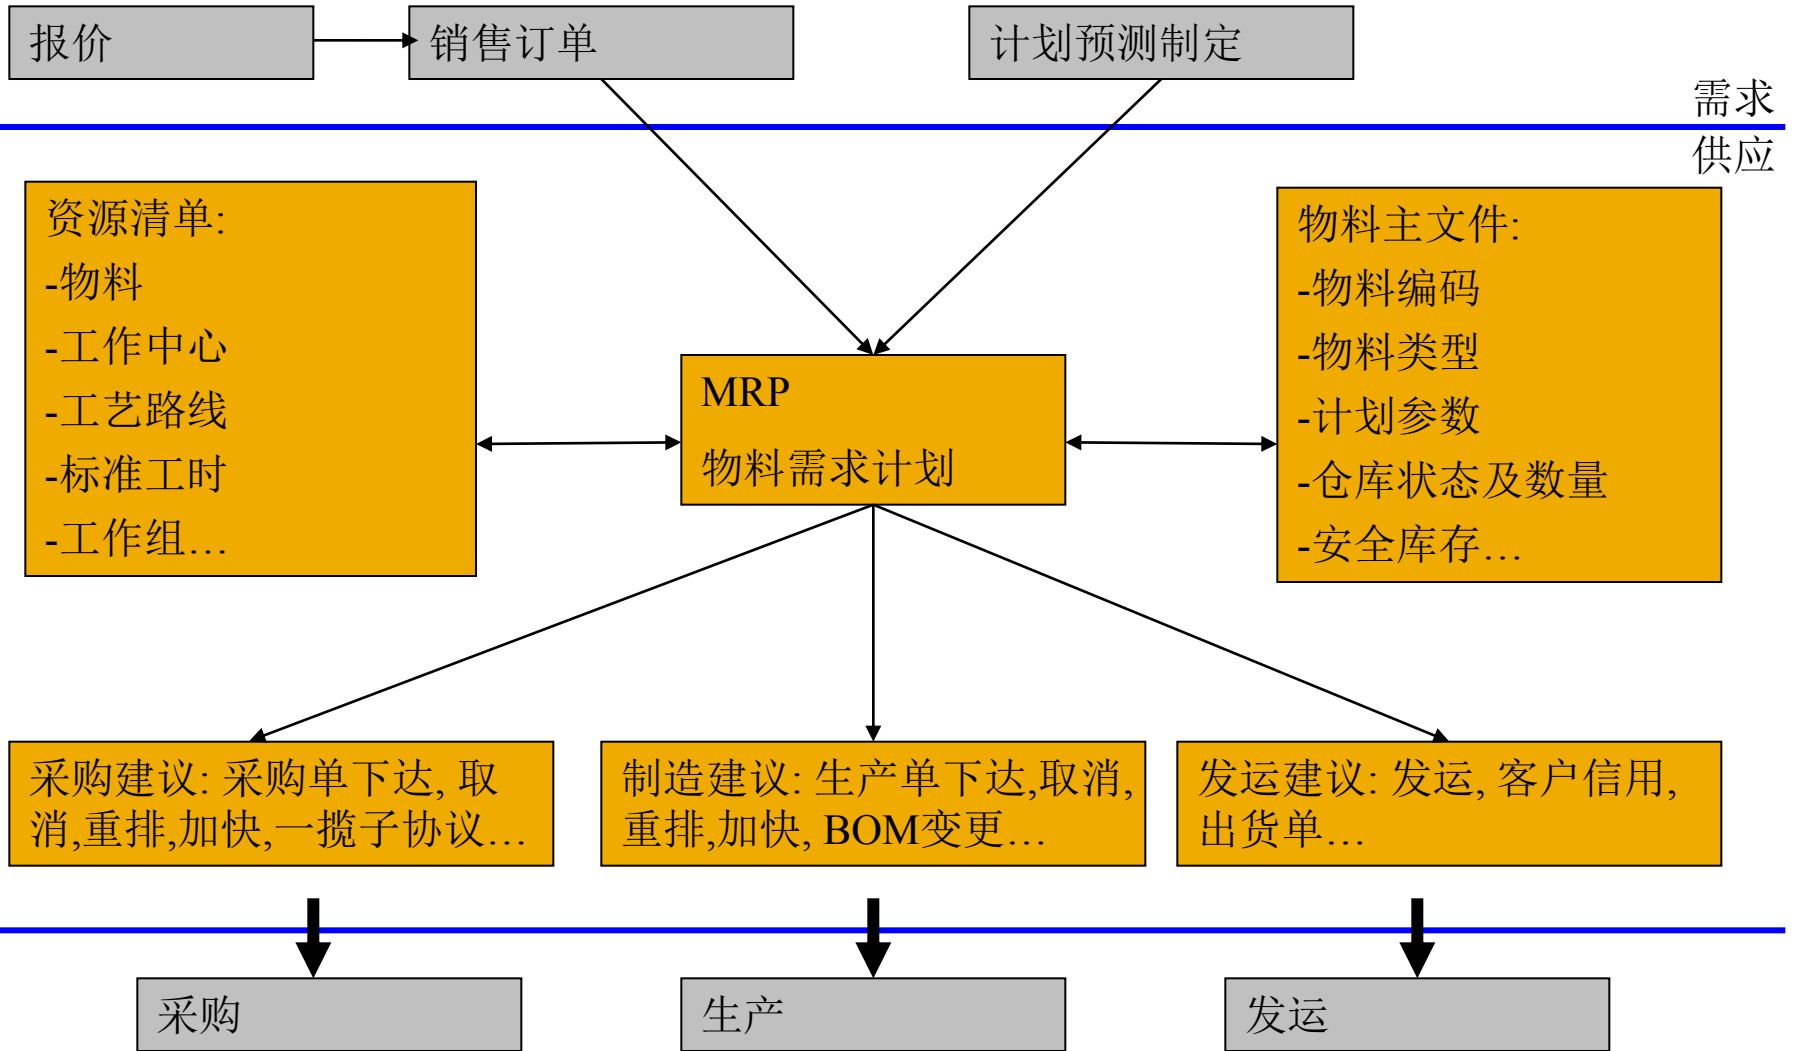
报价

销售订单

计划预测制定

需求

供应

资源清单:
-物料
-工作中心
-工艺路线
-标准工时
-工作组…

MRP

物料需求计划

物料主文件:
-物料编码
-物料类型
-计划参数
-仓库状态及数量
-安全库存…

采购建议: 采购单下达, 取消,重排,加快,一揽子协议…

制造建议: 生产单下达,取消,重排,加快, BOM变更…

发运建议: 发运, 客户信用, 出货单…

采购

生产

发运